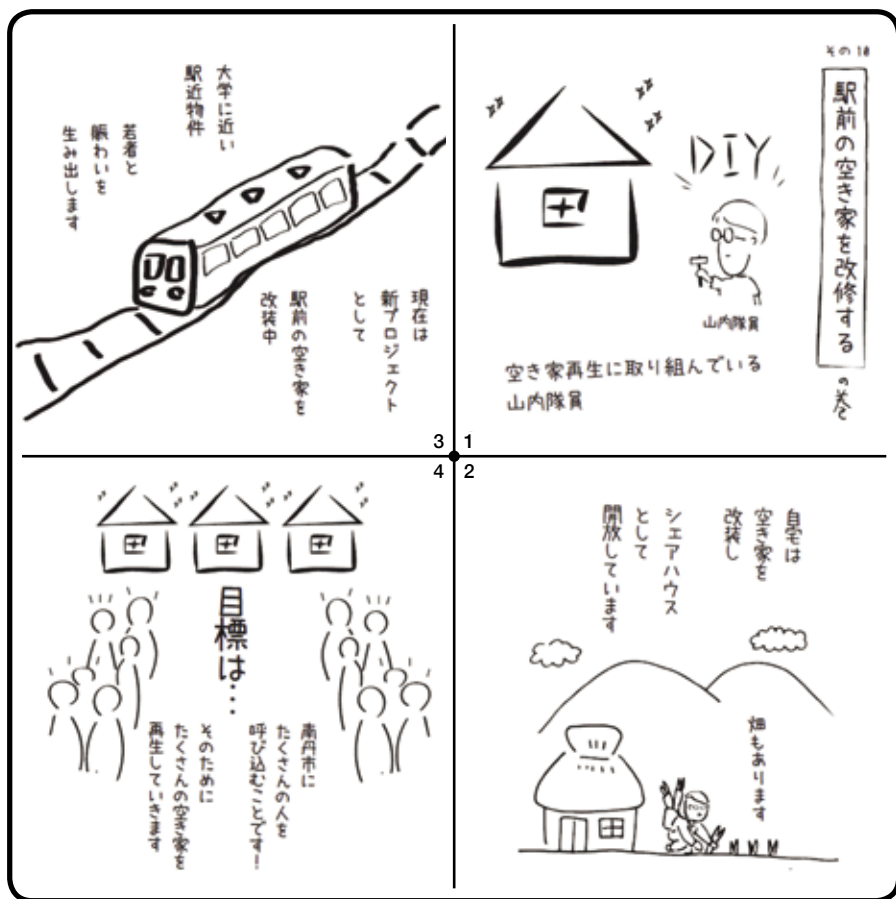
その18

駅前の空き家を改修する の巻

DIY

山内隊員

空き家再生に取り組んでいる山内隊員

自宅は空き家を改装しシェアハウスとして開放しています

畑もあります

大学に近い駅近物件

若者と賑わいを生み出します

現在は新プロジェクトとして駅前の空き家を改装中

目標は…

南丹市にたくさんの人を呼び込むことです!

そのためにたくさんの空き家を再生していきます

3
1
4
2